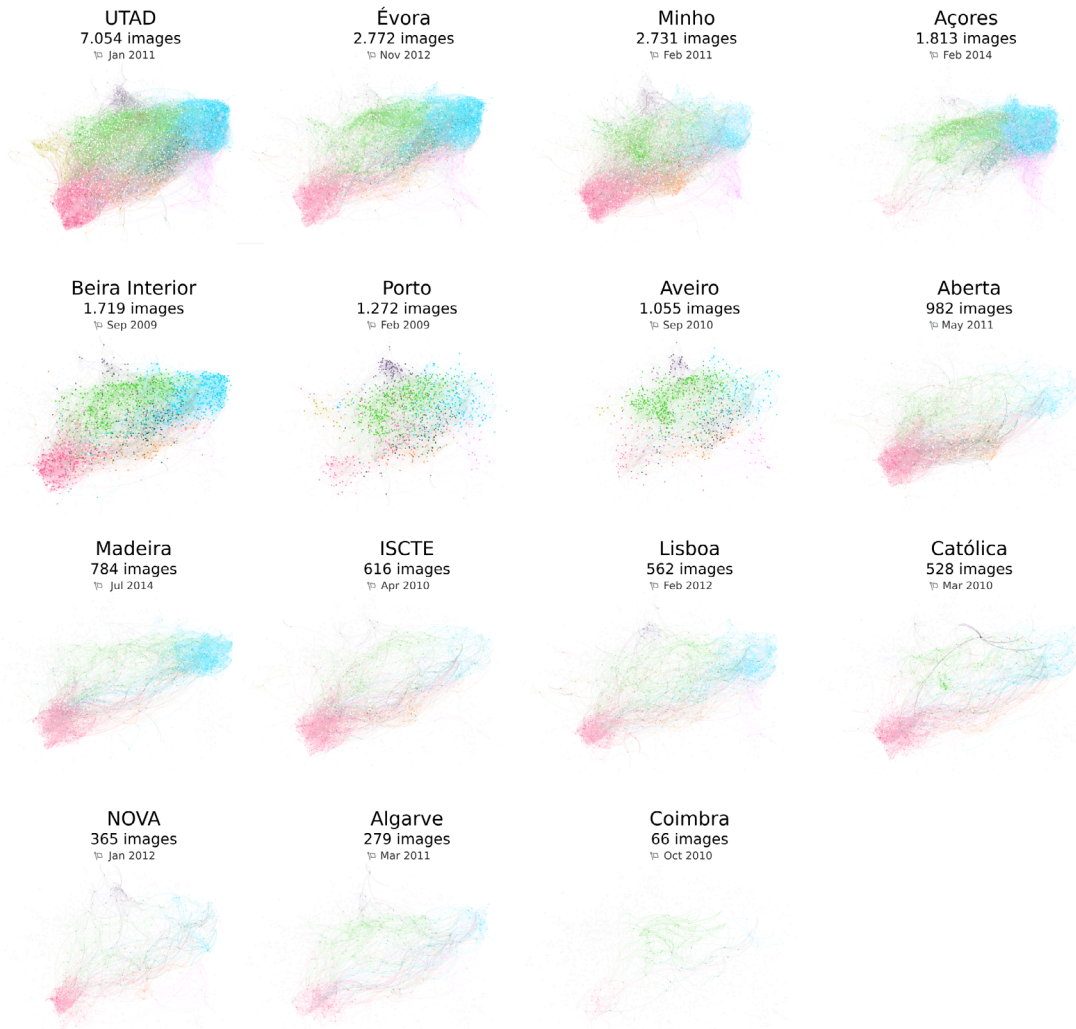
UTAD
7.054 images
Jan 2011

Évora
2.772 images
Nov 2012

Minho
2.731 images
Feb 2011

Açores
1.813 images
Feb 2014

Beira Interior
1.719 images
Sep 2009

Porto
1.272 images
Feb 2009

Aveiro
1.055 images
Sep 2010

Aberta
982 images
May 2011

Madeira
784 images
Jul 2014

ISCTE
616 images
Apr 2010

Lisboa
562 images
Feb 2012

Católica
528 images
Mar 2010

NOVA
365 images
Jan 2012

Algarve
279 images
Mar 2011

Coimbra
66 images
Oct 2010